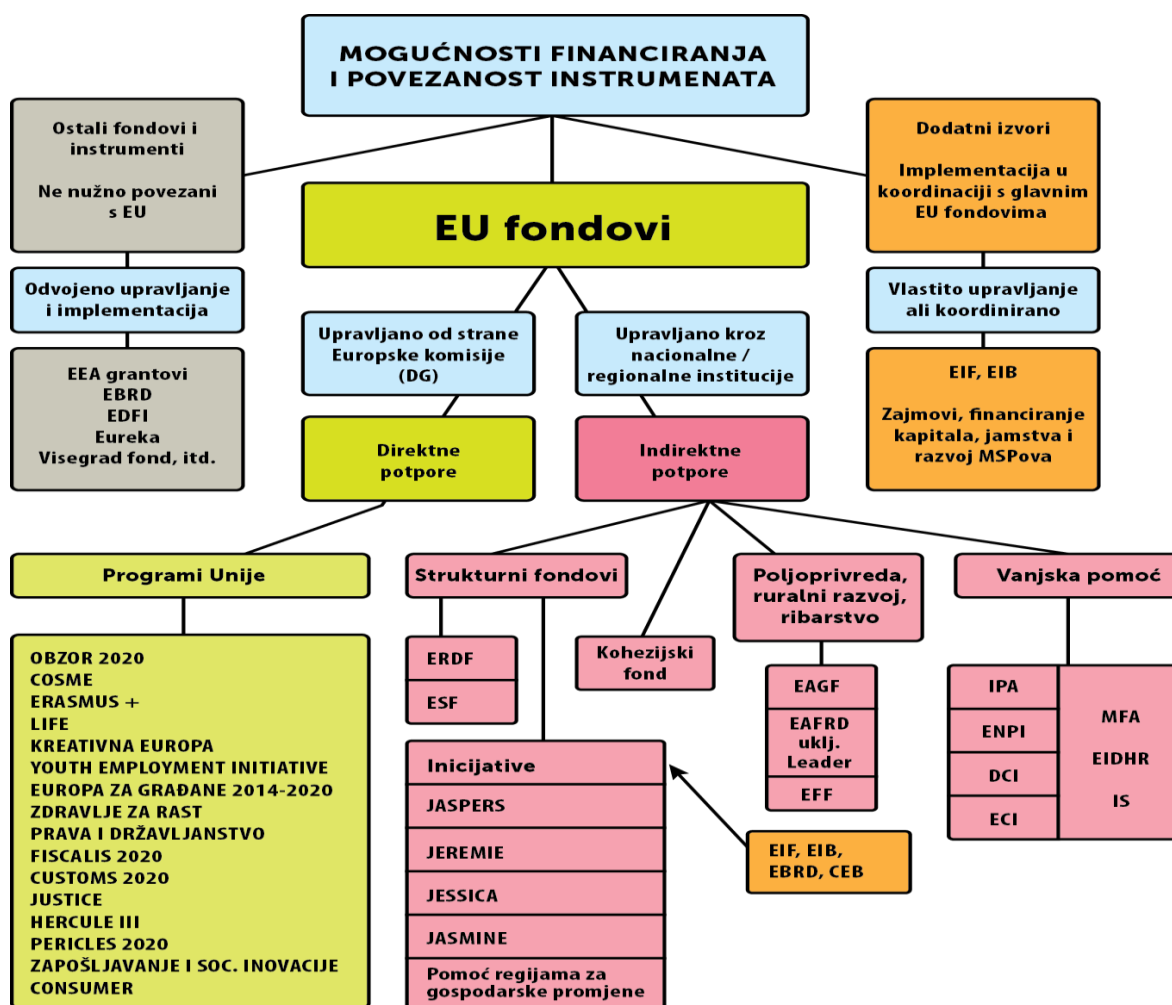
MOGUĆNOSTI FINANCIRANJA I POVEZANOST INSTRUMENATA

Ostali fondovi i instrumenti

Ne nužno povezani s EU

Odvojeno upravljanje i implementacija

EEA grantovi
EBRD
EDFI
Eureka
Visegrad fond, itd.

EU fondovi

Upravljano od strane Europske komisije (DG)

Direktne potpore

Upravljano kroz nacionalne / regionalne institucije

Indirektne potpore

Dodatni izvori

Implementacija u koordinaciji s glavnim EU fondovima

Vlastito upravljanje ali koordinirano

EIF, EIB

Zajmovi, financiranje kapitala, jamstva i razvoj MSPova

Programi Unije

OBZOR 2020
COSME
ERASMUS +
LIFE
KREATIVNA EUROPA
YOUTH EMPLOYMENT INITIATIVE
EUROPA ZA GRAĐANE 2014-2020
ZDRAVLJE ZA RAST
PRAVA I DRŽAVLJANSTVO
FISCALIS 2020
CUSTOMS 2020
JUSTICE
HERCULE III
PERICLES 2020
ZAPOŠLJAVANJE I SOC. INOVACIJE
CONSUMER

Strukturni fondovi

ERDF
ESF

Inicijative
JASPERS
JEREMIE
JESSICA
JASMINE
Pomoć regijama za gospodarske promjene

Kohezijski fond

EIF, EIB, EBRD, CEB

Poljoprivreda, ruralni razvoj, ribarstvo

EAGF
EAFRD uklj. Leader
EFF

Vanjska pomoć

IPA
ENPI
DCI
ECI

MFA
EIDHR
IS